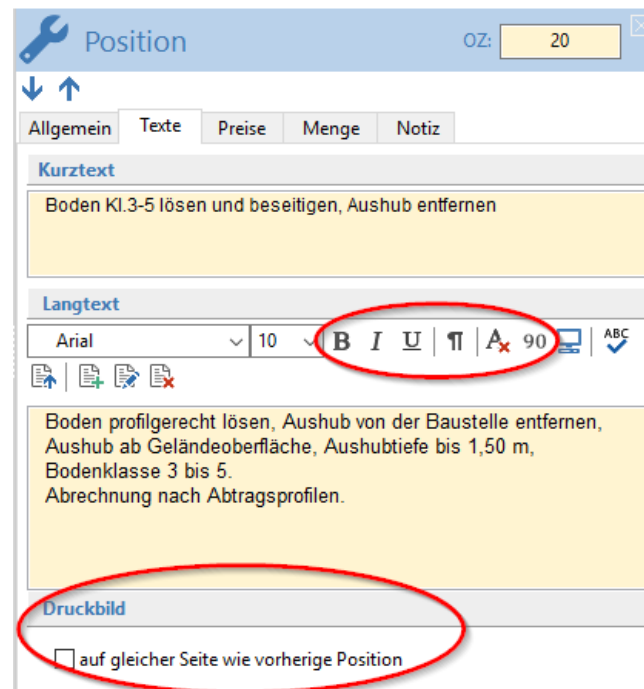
Position

OZ: 20

Allgemein | Texte | Preise | Menge | Notiz

Kurztext

Boden Kl.3-5 lösen und beseitigen, Aushub entfernen

Langtext

Arial | 10 | B | I | U | ¶ | A | 90 | ABC

Boden profilgerecht lösen, Aushub von der Baustelle entfernen, Aushub ab Geländeoberfläche, Aushubtiefe bis 1,50 m, Bodenklasse 3 bis 5.
Abrechnung nach Abtragsprofilen.

Druckbild

auf gleicher Seite wie vorherige Position